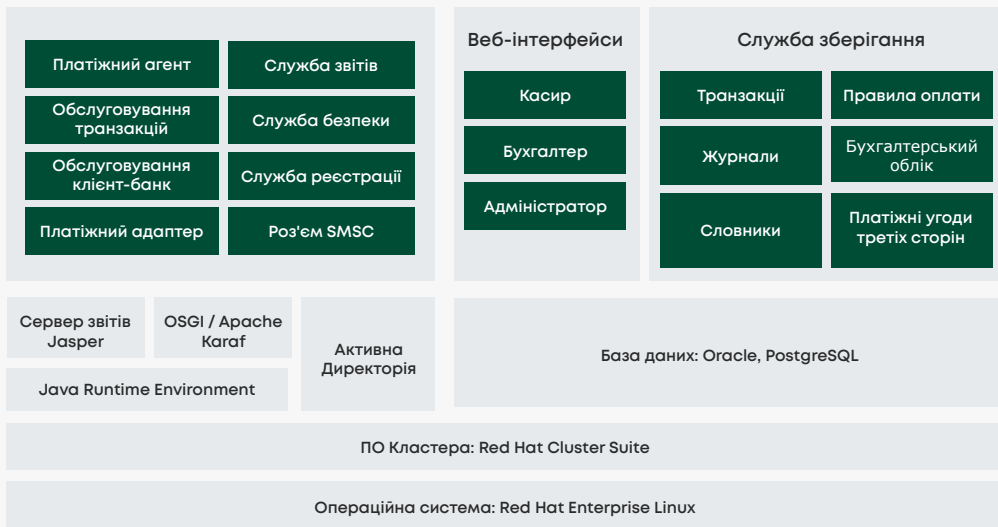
Платіжний агент

Служба звітів

Обслуговування транзакцій

Служба безпеки

Обслуговування клієнт-банк

Служба реєстрації

Платіжний адаптер

Роз'єм SMSC

Веб-інтерфейси

Касир

Бухгалтер

Адміністратор

Служба зберігання

Транзакції

Правила оплати

Журнали

Бухгалтерський облік

Словники

Платіжні угоди третіх сторін

Сервер звітів Jasper

OSGI / Apache Karaf

Java Runtime Environment

Активна Директорія

База даних: Oracle, PostgreSQL

ПО Кластера: Red Hat Cluster Suite

Операційна система: Red Hat Enterprise Linux